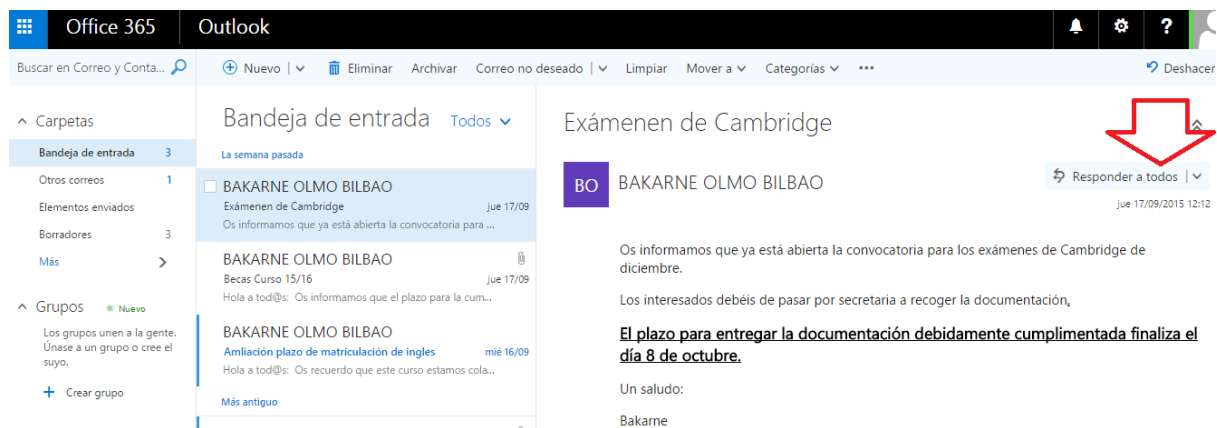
Office 365 Outlook

Buscar en Correo y Conta...

Nuevo | Eliminar Archivar Correo no deseado | Limpiar Mover a Categorías ··· Deshacer

Carpetas
Bandeja de entrada 3
Otros correos 1
Elementos enviados
Borradores 3
Más

Grupos Nuevo
Los grupos unen a la gente. Únase a un grupo o cree el suyo.
Crear grupo

Bandeja de entrada Todos
La semana pasada

BAKARNE OLMO BILBAO
Exámenen de Cambridge jue 17/09
Os informamos que ya está abierta la convocatoria para ...

BAKARNE OLMO BILBAO
Becas Curso 15/16 jue 17/09
Hola a tod@s: Os informamos que el plazo para la cum...

BAKARNE OLMO BILBAO
Amiliación plazo de matriculación de ingles mié 16/09
Hola a tod@s: Os recuerdo que este curso estamos cola...

Más antiguo

Exámenen de Cambridge

BO BAKARNE OLMO BILBAO
Responder a todos |
jue 17/09/2015 12:12

Os informamos que ya está abierta la convocatoria para los exámenes de Cambridge de diciembre.

Los interesados debéis de pasar por secretaria a recoger la documentación.

El plazo para entregar la documentación debidamente cumplimentada finaliza el día 8 de octubre.

Un saludo:

Bakarne